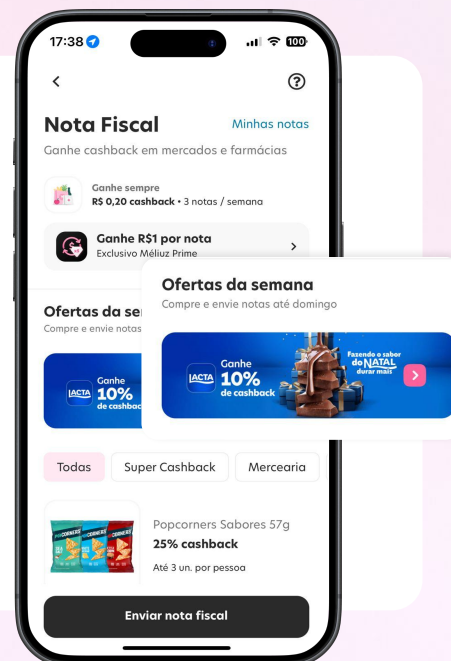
17:38 100

<

?

Nota Fiscal
Minhas notas

Ganhe cashback em mercados e farmácias

Ganhe sempre
R$ 0,20 cashback • 3 notas / semana

Ganhe R$1 por nota
Exclusivo Méliuz Prime
>

Ofertas da sem
Compre e envie notas

LACTA Ganhe 10% de cashback

Ofertas da semana
Compre e envie notas até domingo

LACTA Ganhe 10% de cashback
Fazendo o sabor do NATAL durar mais
>

Todas
Super Cashback
Mercearia

Popcorners Sabores 57g
25% cashback
Até 3 un. por pessoa

Enviar nota fiscal